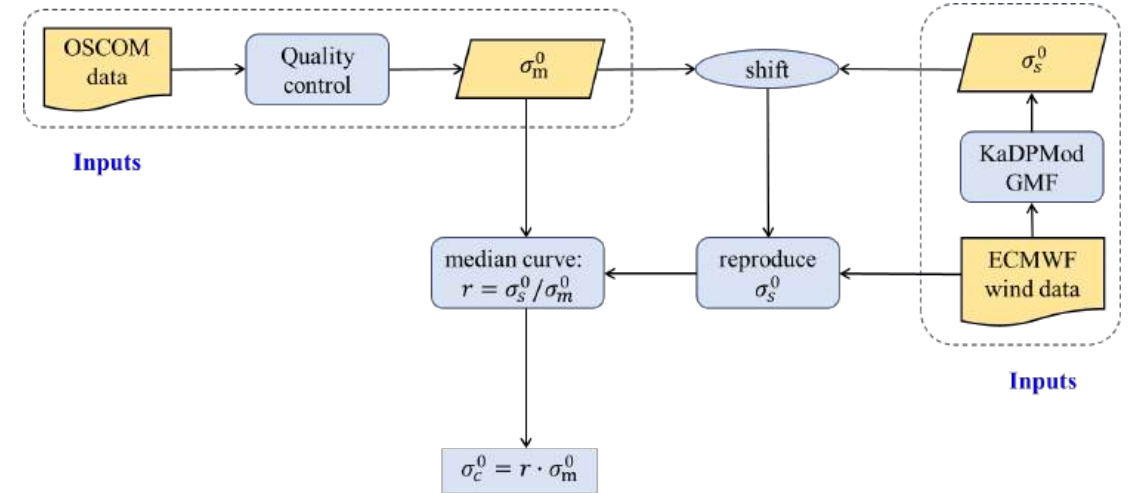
OSCOM data

Quality control

$\sigma_{\mathrm{m}}^0$

shift

$\sigma_s^0$

Inputs

KaDPMod GMF

median curve: $r = \sigma_s^0/\sigma_m^0$

reproduce $\sigma_s^0$

ECMWF wind data

Inputs

$\sigma_c^0 = r \cdot \sigma_{\mathrm{m}}^0$